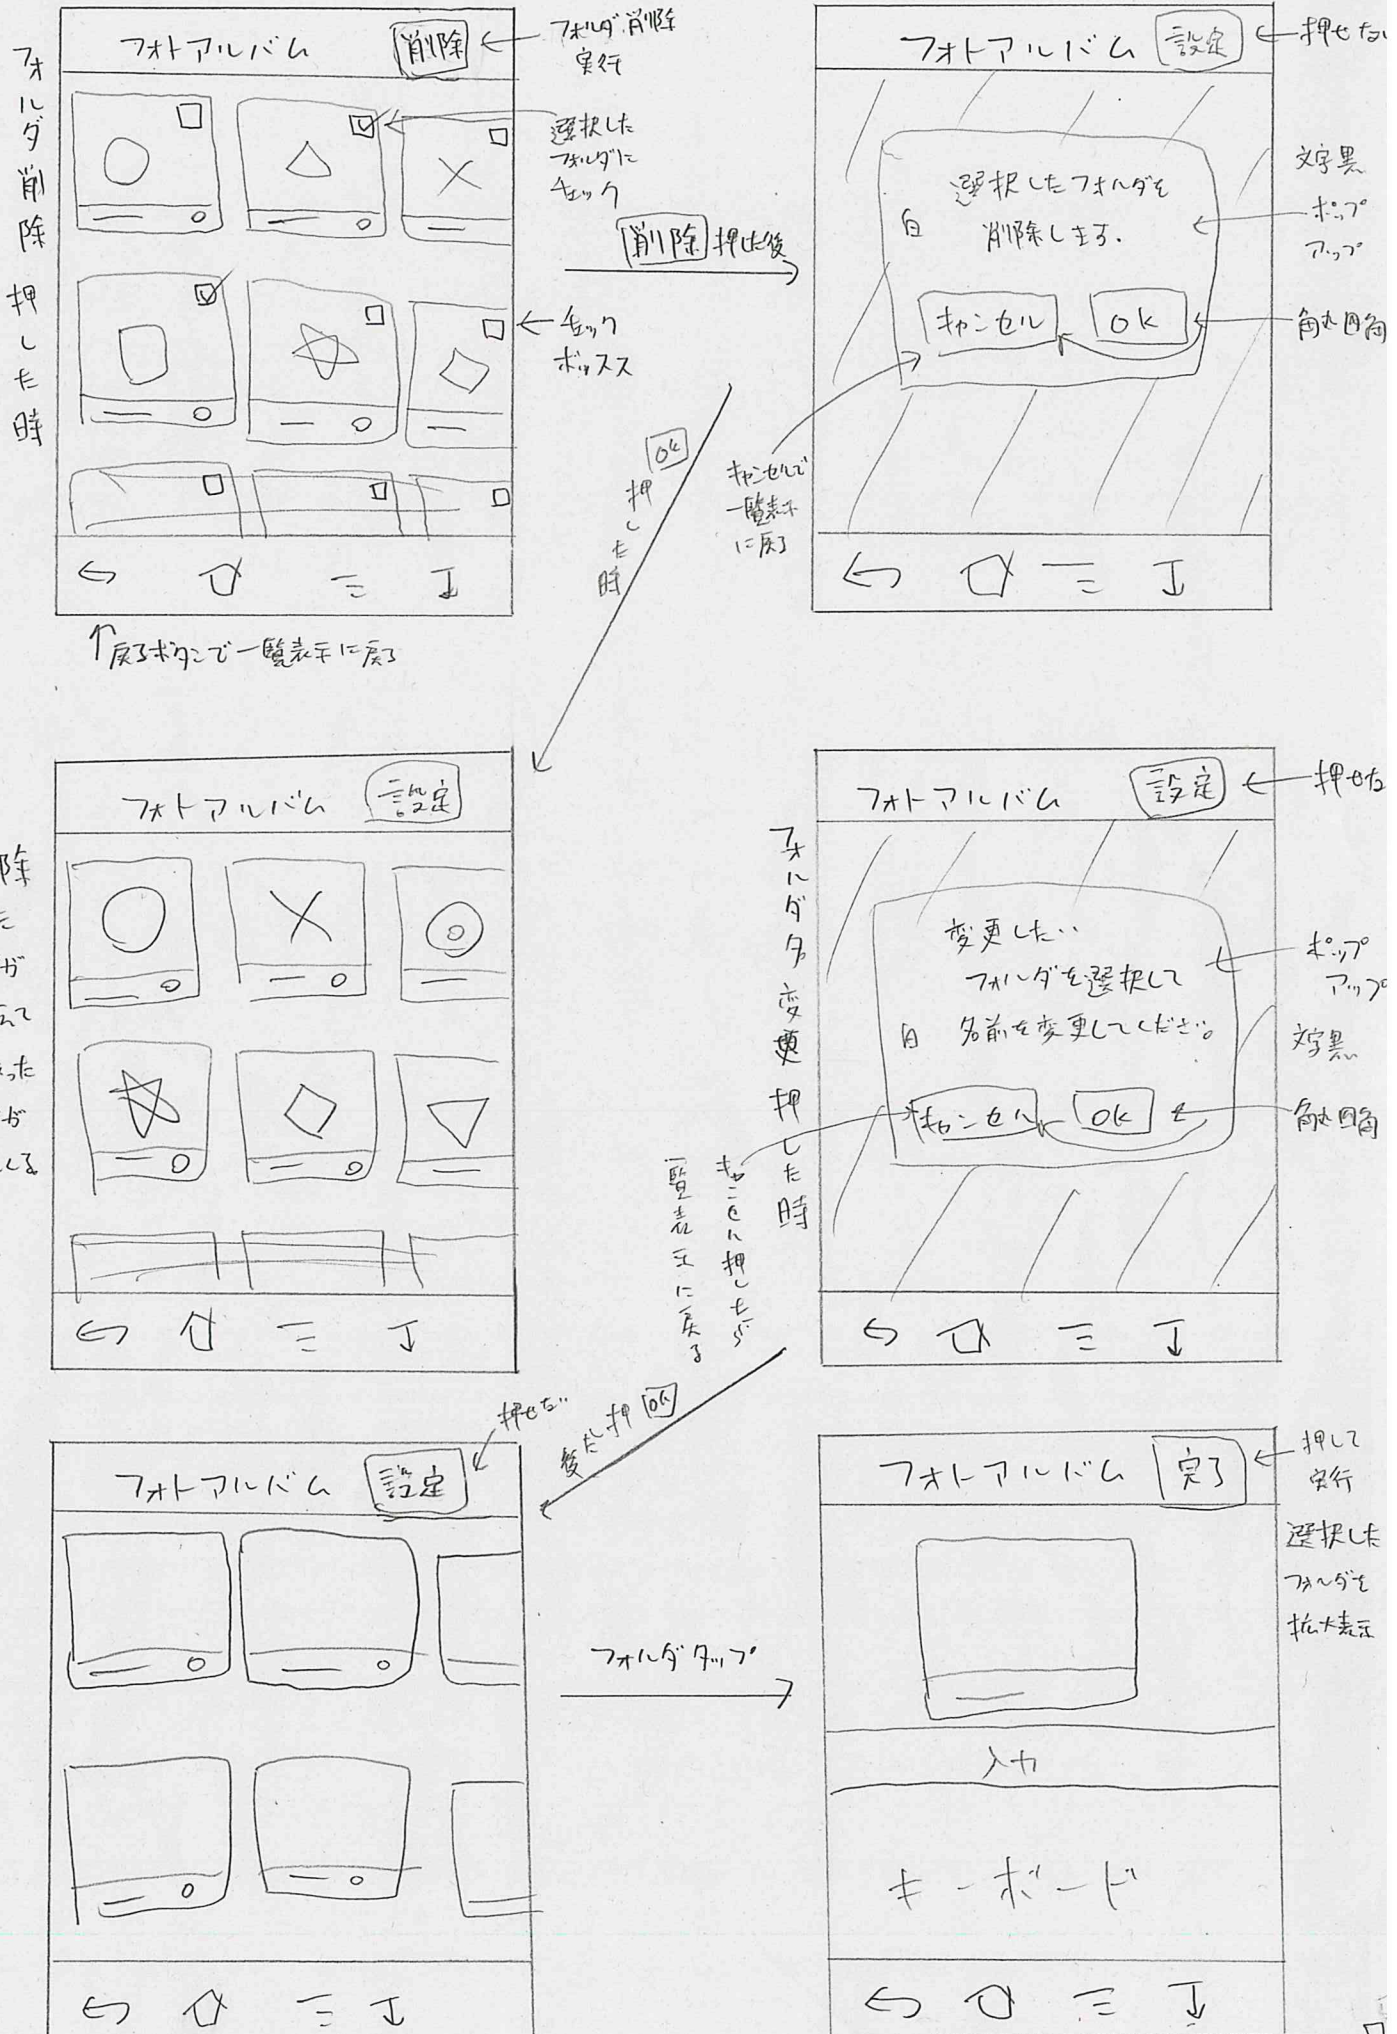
フォルダ削除押した時

フォトアルバム 削除

フォルダ削除実行

選択したフォルダにチェック

チェックボックス

↑戻るボタンで一覧表示に戻る

削除押した後

OK押した時

フォトアルバム 設定

押せない

文字黒

白

選択したフォルダを削除します。

ポップアップ

キャンセル OK

角丸四角

キャンセルで一覧表示に戻る

フォトアルバム 設定

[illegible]除
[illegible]
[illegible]ガ
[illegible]れて
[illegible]った
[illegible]ガ
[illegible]る

フォルダ変更押した時

キャンセル押したら一覧表示に戻る

フォトアルバム 設定

押せない

変更したいフォルダを選択して名前を変更してください。

白

ポップアップ

文字黒

キャンセル OK

角丸四角

押せない

変更後 OK押

フォトアルバム 設定

フォルダタップ

フォトアルバム 完了

押して実行

選択したフォルダを拡大表示

入力

キーボード